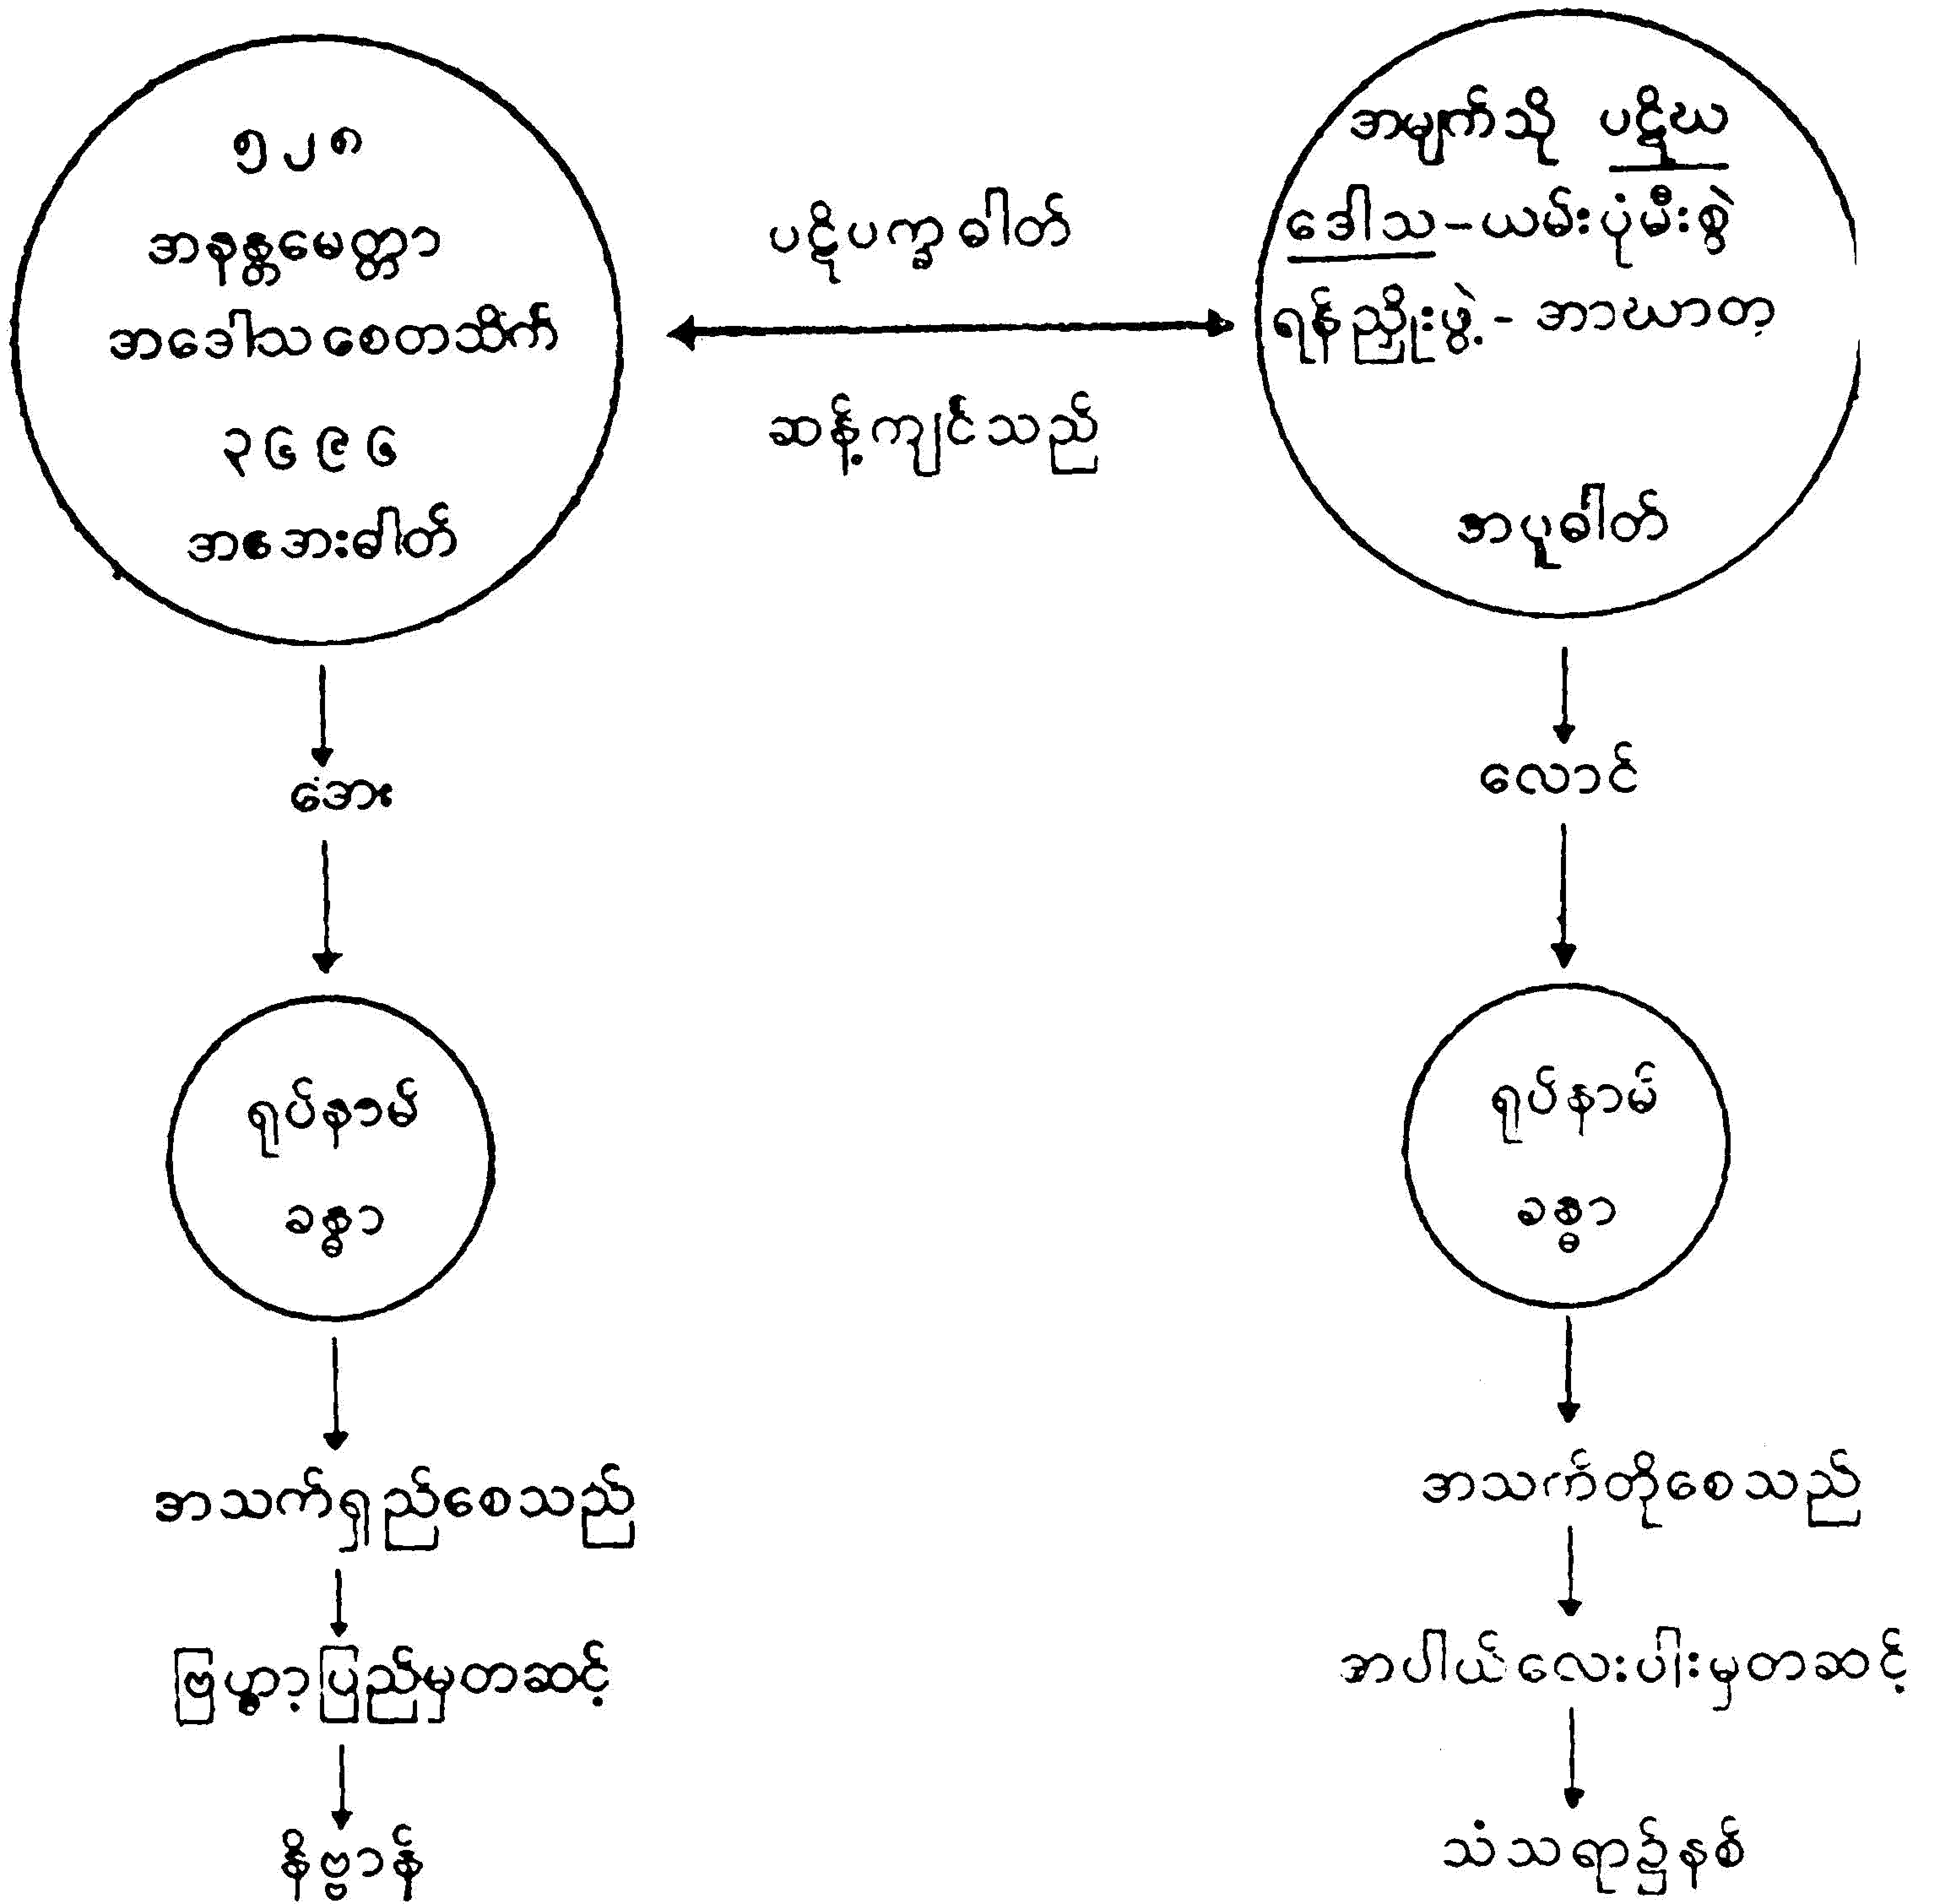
၇၂၈
အနုသ္သယေ တ္တာ
အဒေါသ စေတသိက်
၃၆၉၆
အအေးဓါတ်

ပဋိပက္ခဓါတ်
ဆန့်ကျင်သည်

အမျက်သို ပဋိဃ
ဒေါသ - ယမ်းပုံမီးစွဲ
ရန်ညှိုးဖွဲ့ - အာဃာတ
အပူဓါတ်

အေး
ရုပ်နာမ်
ခန္ဓာ
အသက်ရှည်စေသည်
ဖြူမှာ့ပြည်မှတဆင့်
နိဗ္ဗာန်

လောင်
ရုပ်နာမ်
ခန္ဓာ
အသက်တိုစေသည်
အပါယ်လေးပါးမှတဆင့်
သံသရာဝဋ်နစ်